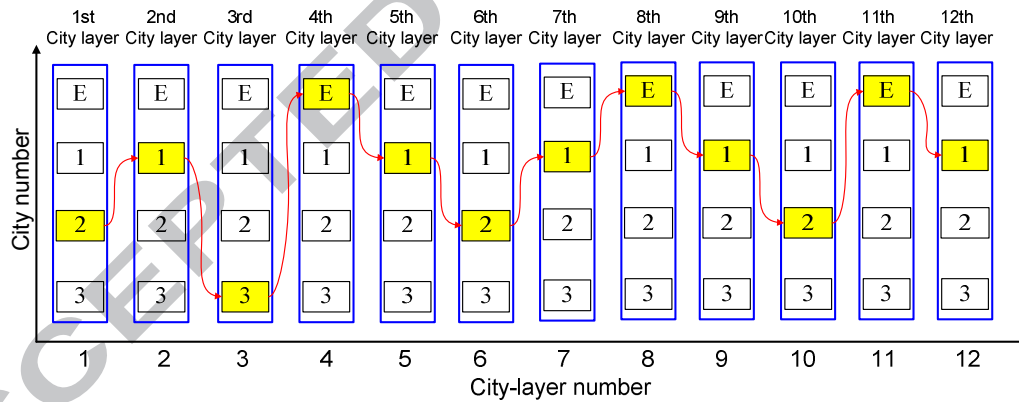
1st City layer | 2nd City layer | 3rd City layer | 4th City layer | 5th City layer | 6th City layer | 7th City layer | 8th City layer | 9th City layer | 10th City layer | 11th City layer | 12th City layer

| E | E | E | E | E | E | E | E | E | E | E | E |
|---|---|---|---|---|---|---|---|---|---|---|---|
| 1 | 1 | 1 | 1 | 1 | 1 | 1 | 1 | 1 | 1 | 1 | 1 |
| 2 | 2 | 2 | 2 | 2 | 2 | 2 | 2 | 2 | 2 | 2 | 2 |
| 3 | 3 | 3 | 3 | 3 | 3 | 3 | 3 | 3 | 3 | 3 | 3 |

City number

1 2 3 4 5 6 7 8 9 10 11 12

City-layer number

ACCEPTED